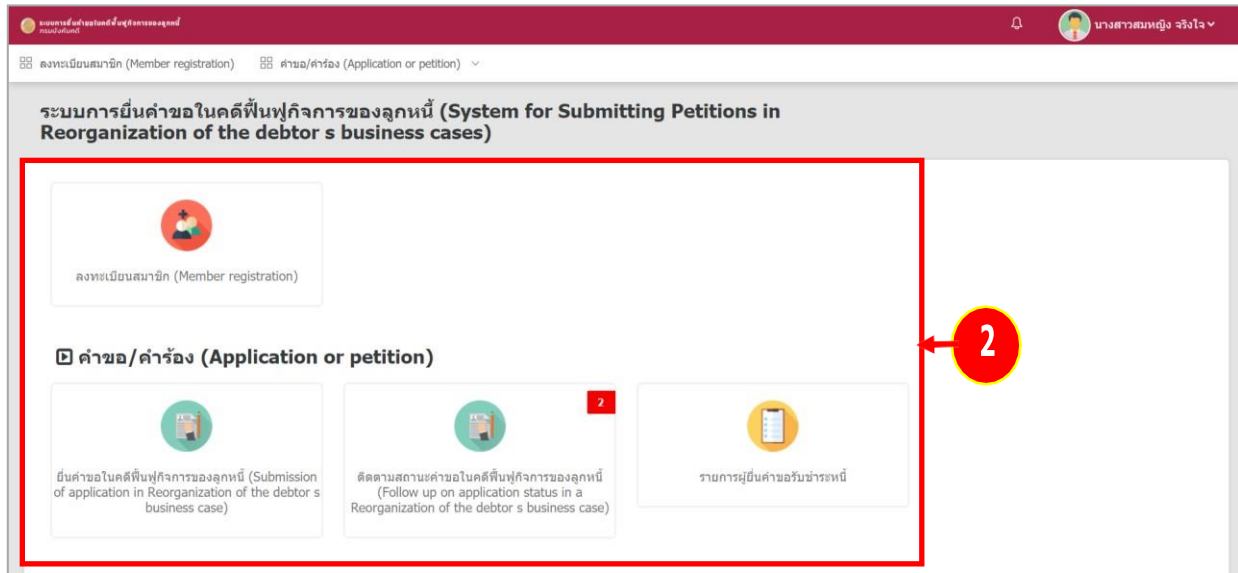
ระบบการยื่นคำขอในคดีฟื้นฟูกิจการของลูกหนี้
กรมบังคับคดี

นางสาวสมหญิง จริงใจ

ลงทะเบียนสมาชิก (Member registration)   คำขอ/คำร้อง (Application or petition)

ระบบการยื่นคำขอในคดีฟื้นฟูกิจการของลูกหนี้ (System for Submitting Petitions in Reorganization of the debtor s business cases)

ลงทะเบียนสมาชิก (Member registration)

คำขอ/คำร้อง (Application or petition)

ยื่นคำขอในคดีฟื้นฟูกิจการของลูกหนี้ (Submission of application in Reorganization of the debtor s business case)

2

ติดตามสถานะคำขอในคดีฟื้นฟูกิจการของลูกหนี้ (Follow up on application status in a Reorganization of the debtor s business case)

รายการผู้ยื่นคำขอรับชำระหนี้

2